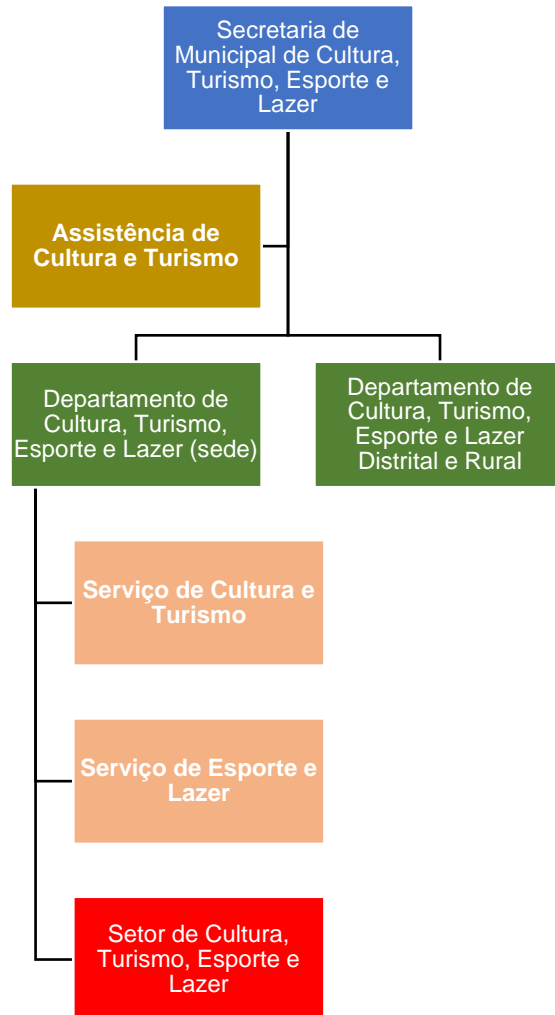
Secretaria de Municipal de Cultura, Turismo, Esporte e Lazer

Assistência de Cultura e Turismo

Departamento de Cultura, Turismo, Esporte e Lazer (sede)

Departamento de Cultura, Turismo, Esporte e Lazer Distrital e Rural

Serviço de Cultura e Turismo

Serviço de Esporte e Lazer

Setor de Cultura, Turismo, Esporte e Lazer